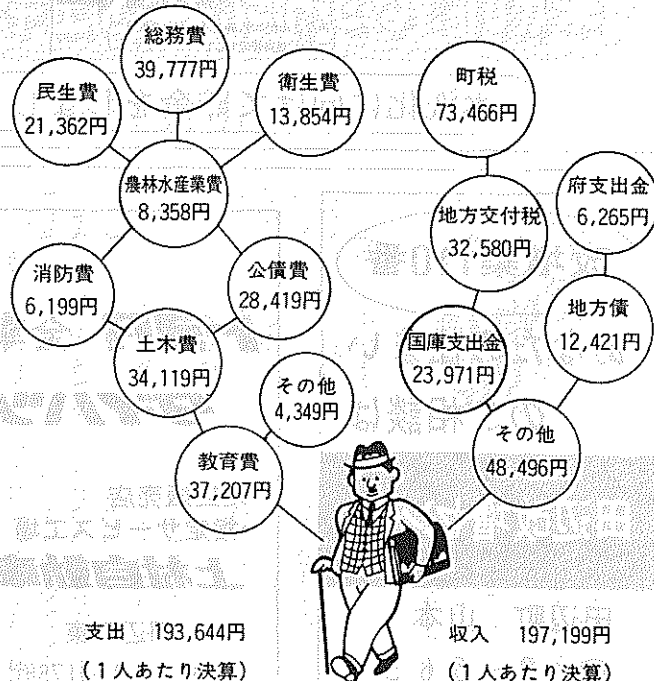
総務費
39,777円

民生費
21,362円

衛生費
13,854円

農林水産業費
8,358円

消防費
6,199円

公債費
28,419円

土木費
34,119円

その他
4,349円

教育費
37,207円

支出 193,644円
（1人あたり決算）

町税
73,466円

府支出金
6,265円

地方交付税
32,580円

地方債
12,421円

国庫支出金
23,971円

その他
48,496円

収入 197,199円
（1人あたり決算）